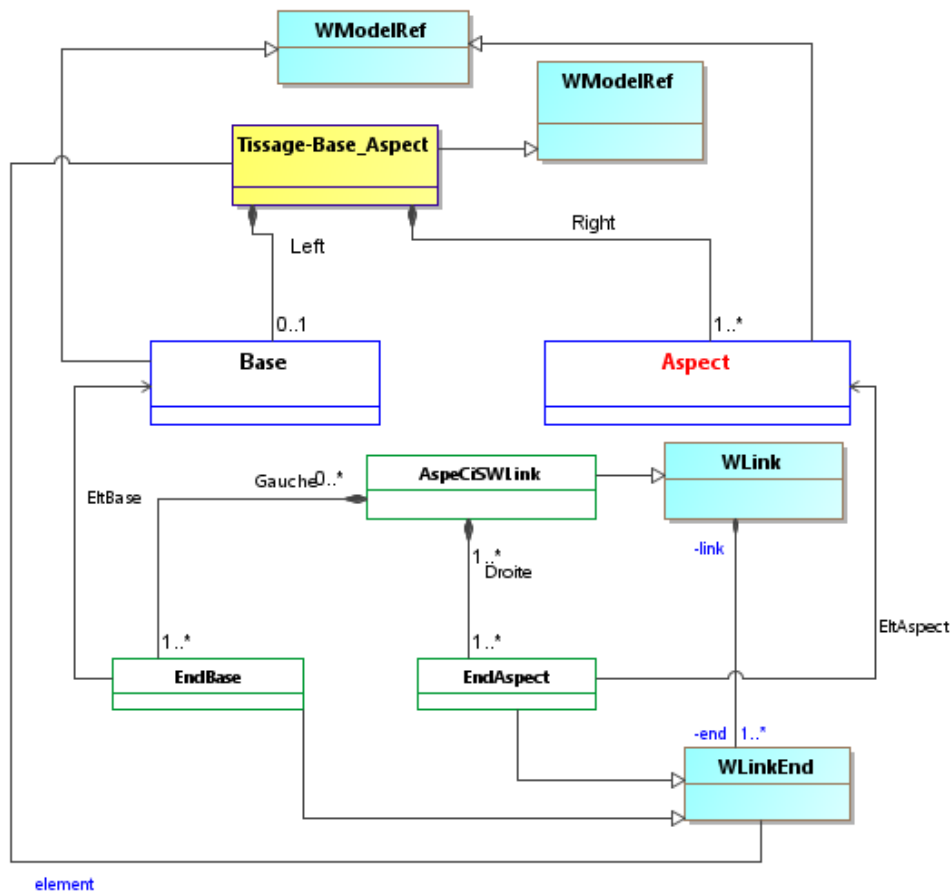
WModelRef

WModelRef

Tissage-Base_Aspect

Left

Right

0..1

1..*

Base

Aspect

EltBase

Gauche 0..*

AspeCiSWLink

WLink

-link

1..*
Droite

EltAspect

1..*

1..*

EndBase

EndAspect

-end 1..*

WLinkEnd

element